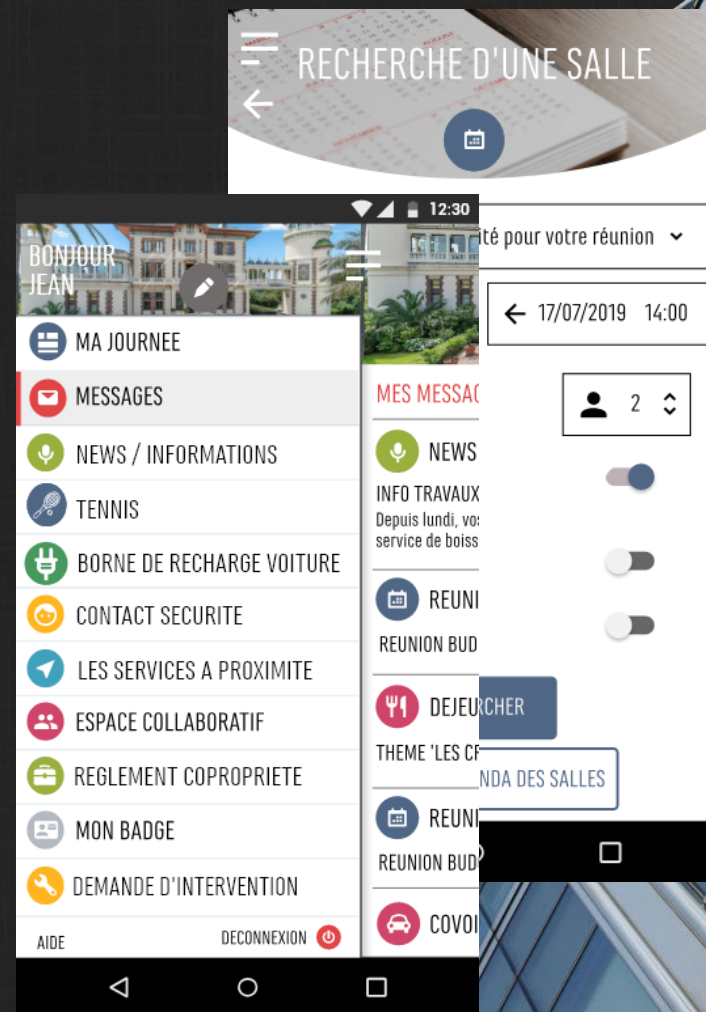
RECHERCHE D'UNE SALLE

ité pour votre réunion

17/07/2019 14:00

2

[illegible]RCHER

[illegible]NDA DES SALLES

12:30

BONJOUR JEAN

MA JOURNEE

MESSAGES

NEWS / INFORMATIONS

TENNIS

BORNE DE RECHARGE VOITURE

CONTACT SECURITE

LES SERVICES A PROXIMITE

ESPACE COLLABORATIF

REGLEMENT COPROPRIETE

MON BADGE

DEMANDE D'INTERVENTION

AIDE

DECONNEXION

MES MESSAG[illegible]

NEWS

INFO TRAVAUX

Depuis lundi, vos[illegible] service de boiss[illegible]

REUNI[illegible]

REUNION BUD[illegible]

DEJEU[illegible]

THEME 'LES CR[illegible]

REUNI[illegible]

REUNION BUD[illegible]

COVOI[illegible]